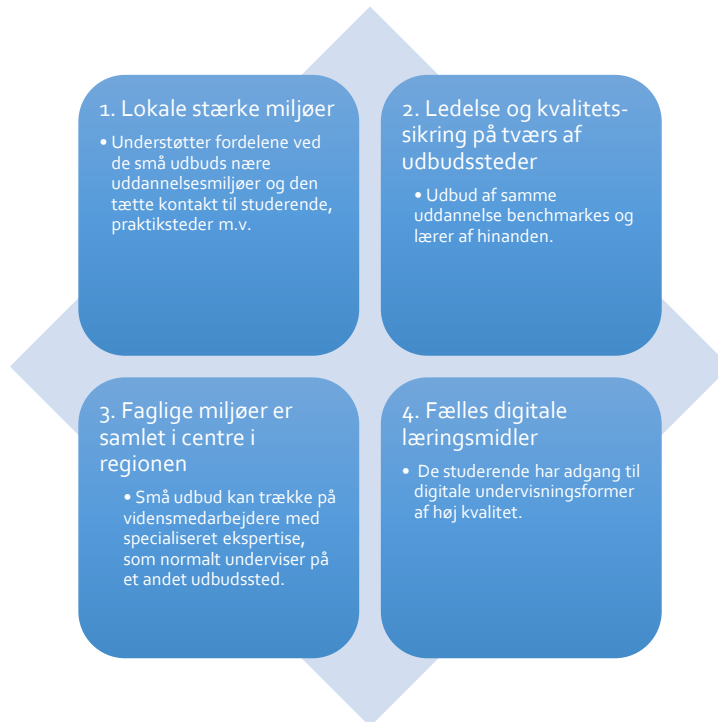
1. Lokale stærke miljøer

• Understøtter fordelene ved de små udbuds nære uddannelsesmiljøer og den tætte kontakt til studerende, praktiksteder m.v.

2. Ledelse og kvalitetssikring på tværs af udbudssteder

• Udbud af samme uddannelse benchmarkes og lærer af hinanden.

3. Faglige miljøer er samlet i centre i regionen

• Små udbud kan trække på vidensmedarbejdere med specialiseret ekspertise, som normalt underviser på et andet udbudssted.

4. Fælles digitale læringsmidler

• De studerende har adgang til digitale undervisningsformer af høj kvalitet.